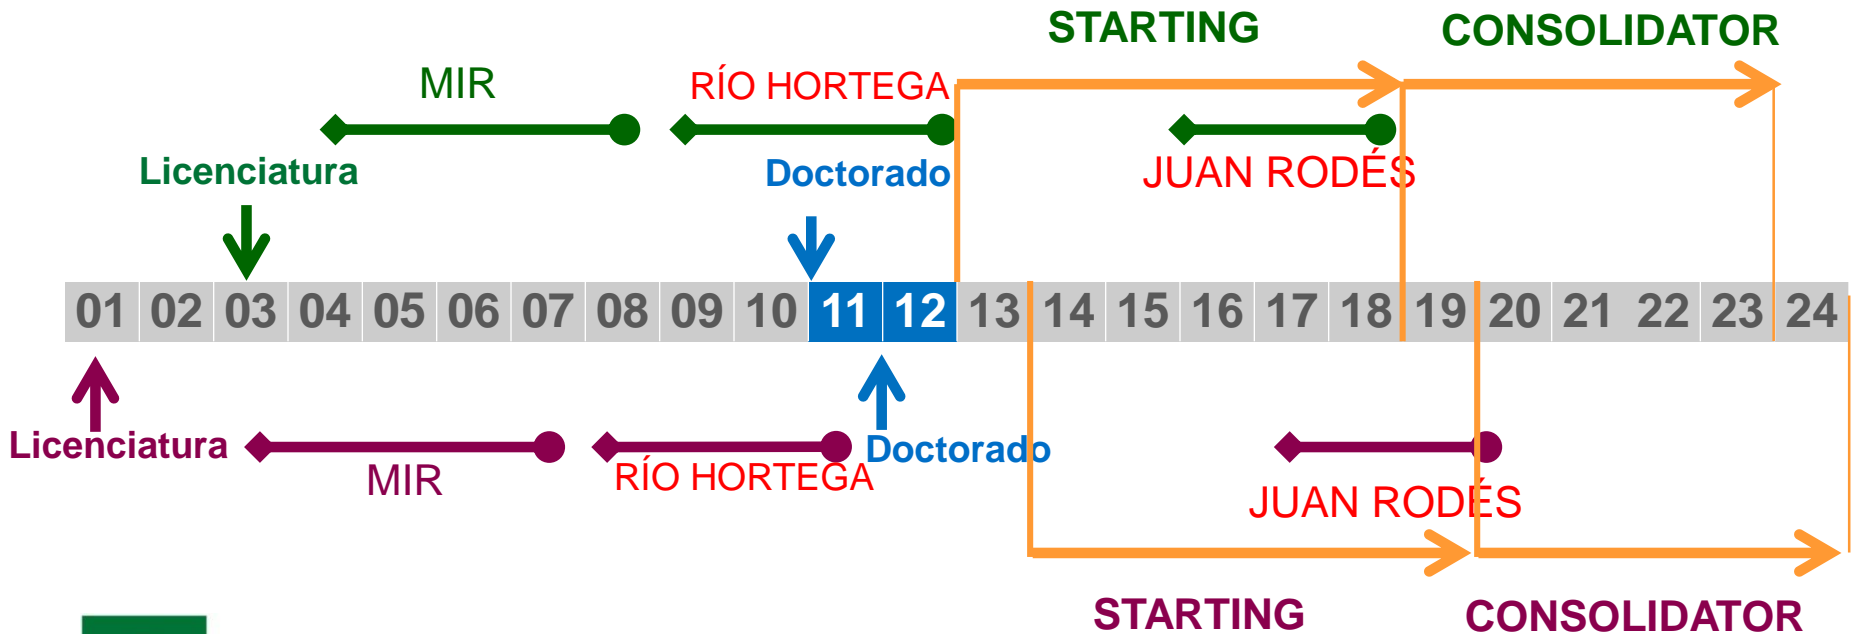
STARTING
CONSOLIDATOR
MIR
RÍO HORTEGA
Licenciatura
Doctorado
JUAN RODÉS

| 01 | 02 | 03 | 04 | 05 | 06 | 07 | 08 | 09 | 10 | 11 | 12 | 13 | 14 | 15 | 16 | 17 | 18 | 19 | 20 | 21 | 22 | 23 | 24 |
|---|---|---|---|---|---|---|---|---|---|---|---|---|---|---|---|---|---|---|---|---|---|---|---|

Licenciatura
MIR
RÍO HORTEGA
Doctorado
JUAN RODÉS
STARTING
CONSOLIDATOR